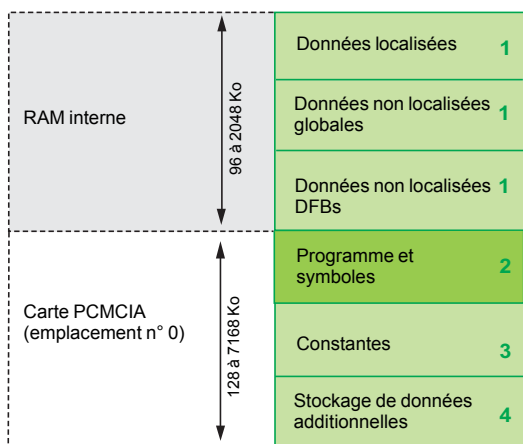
RAM interne

96 à 2048 Ko

Données localisées 1

Données non localisées globales 1

Données non localisées DFBs 1

Carte PCMCIA (emplacement n° 0)

128 à 7168 Ko

Programme et symboles 2

Constantes 3

Stockage de données additionnelles 4